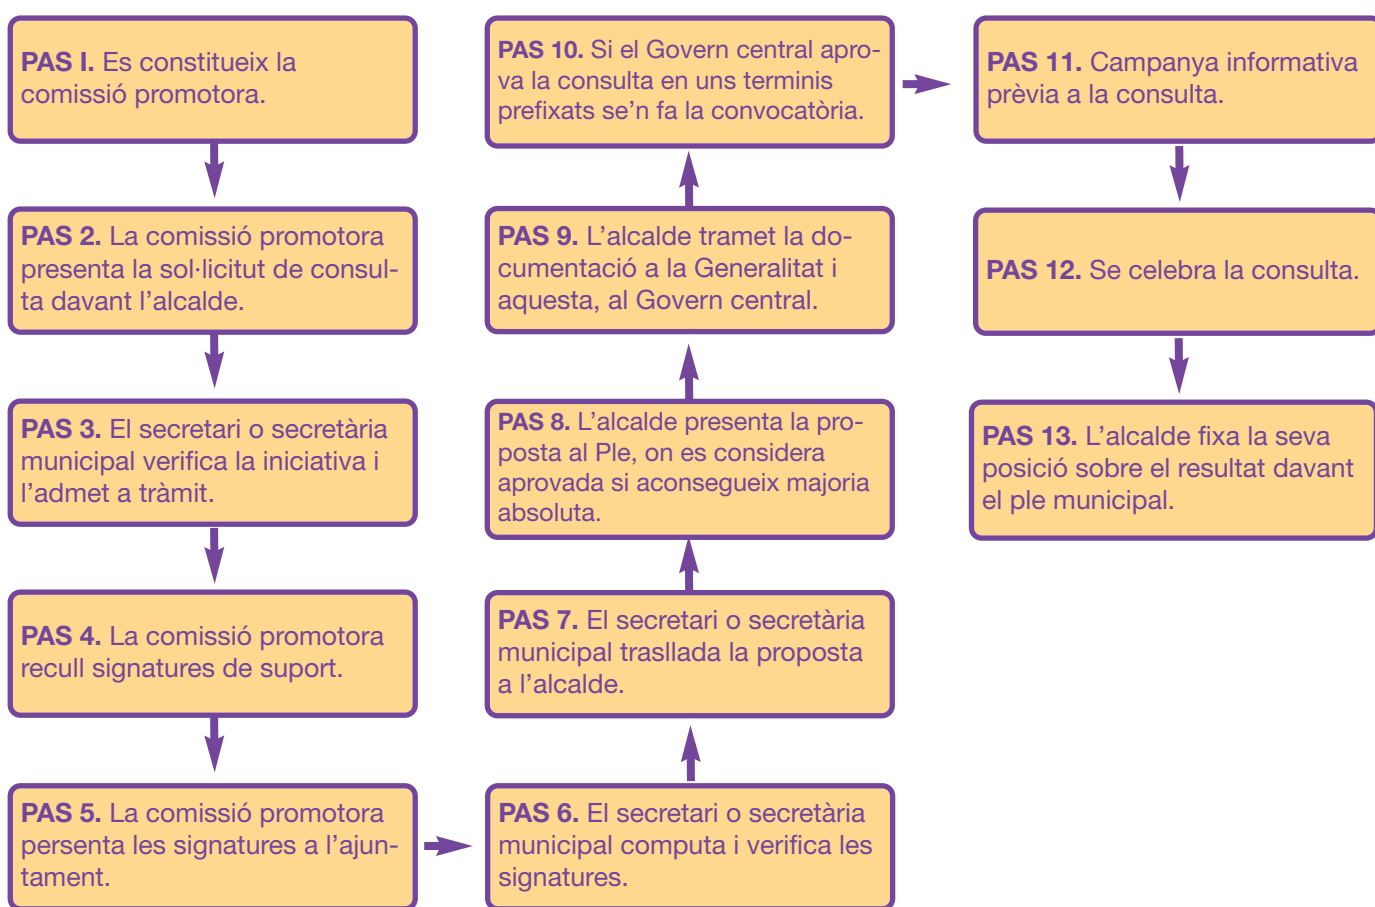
**PAS I.** Es constitueix la comissió promotora.

**PAS 2.** La comissió promotora presenta la sol·licitut de consulta davant l'alcalde.

**PAS 3.** El secretari o secretària municipal verifica la iniciativa i l'admet a tràmit.

**PAS 4.** La comissió promotora recull signatures de suport.

**PAS 5.** La comissió promotora persenta les signatures a l'ajuntament.

**PAS 6.** El secretari o secretària municipal computa i verifica les signatures.

**PAS 7.** El secretari o secretària municipal traslllada la proposta a l'alcalde.

**PAS 8.** L'alcalde presenta la proposta al Ple, on es considera aprovada si aconsegueix majoria absoluta.

**PAS 9.** L'alcalde tramet la documentació a la Generalitat i aquesta, al Govern central.

**PAS 10.** Si el Govern central aprova la consulta en uns terminis prefixats se'n fa la convocatòria.

**PAS 11.** Campanya informativa prèvia a la consulta.

**PAS 12.** Se celebra la consulta.

**PAS 13.** L'alcalde fixa la seva posició sobre el resultat davant el ple municipal.